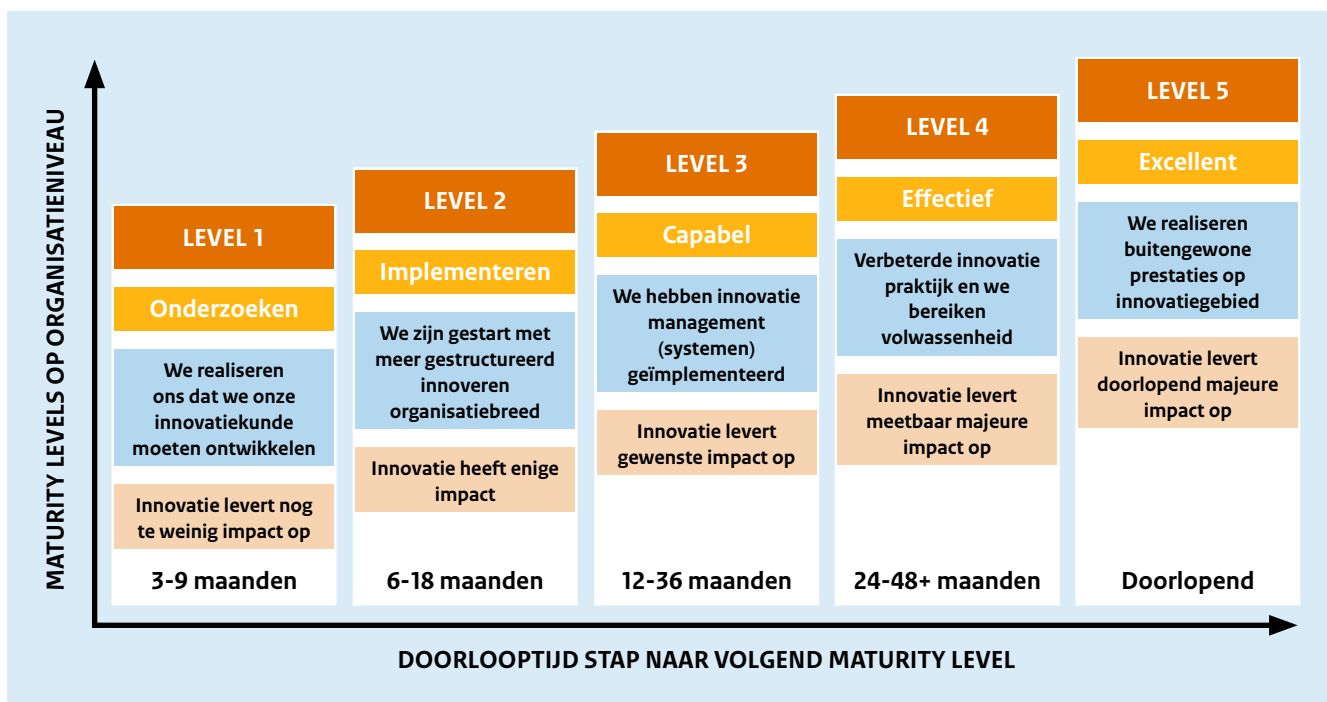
MATURITY LEVELS OP ORGANISATIENIVEAU

LEVEL 1

Onderzoeken

We realiseren ons dat we onze innovatiekunde moeten ontwikkelen

Innovatie levert nog te weinig impact op

3-9 maanden

LEVEL 2

Implementeren

We zijn gestart met meer gestructureerd innoveren organisatiebreed

Innovatie heeft enige impact

6-18 maanden

LEVEL 3

Capabel

We hebben innovatie management (systemen) geïmplementeerd

Innovatie levert gewenste impact op

12-36 maanden

LEVEL 4

Effectief

Verbeterde innovatie praktijk en we bereiken volwassenheid

Innovatie levert meetbaar majeure impact op

24-48+ maanden

LEVEL 5

Excellent

We realiseren buitengewone prestaties op innovatiegebied

Innovatie levert doorlopend majeure impact op

Doorlopend

DOORLOOPTIJD STAP NAAR VOLGEND MATURITY LEVEL